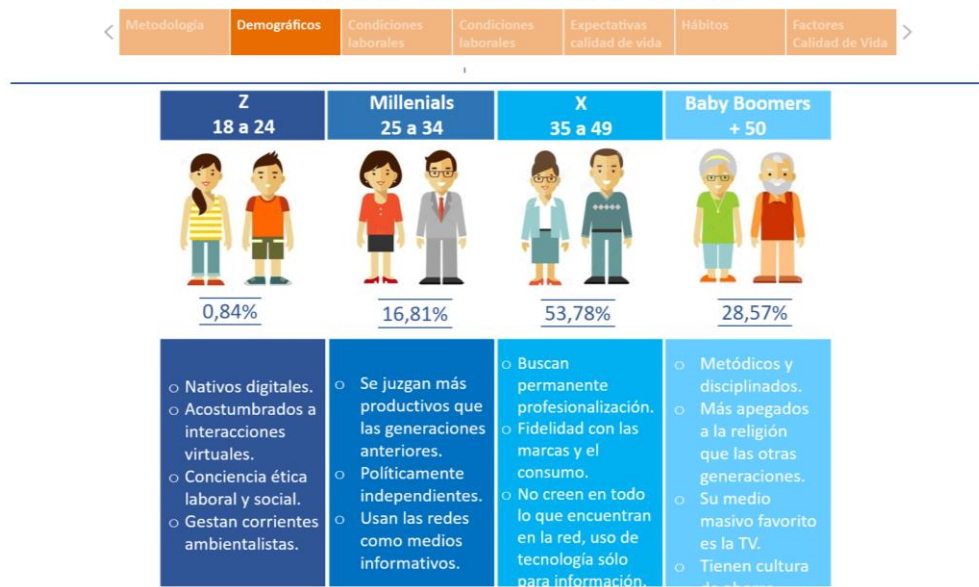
Metodología Demográficos Condiciones laborales Condiciones laborales Expectativas calidad de vida Hábitos Factores Calidad de Vida

| Z 18 a 24 | Millenials 25 a 34 | X 35 a 49 | Baby Boomers + 50 |
|---|---|---|---|
| 0,84% | 16,81% | 53,78% | 28,57% |
| ○ Nativos digitales. ○ Acostumbrados a interacciones virtuales. ○ Conciencia ética laboral y social. ○ Gestan corrientes ambientalistas. | ○ Se juzgan más productivos que las generaciones anteriores. ○ Políticamente independientes. ○ Usan las redes como medios informativos. | ○ Buscan permanente profesionalización. ○ Fidelidad con las marcas y el consumo. ○ No creen en todo lo que encuentran en la red, uso de tecnología sólo para información. | ○ Metódicos y disciplinados. ○ Más apegados a la religión que las otras generaciones. ○ Su medio masivo favorito es la TV. ○ Tienen cultura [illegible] |